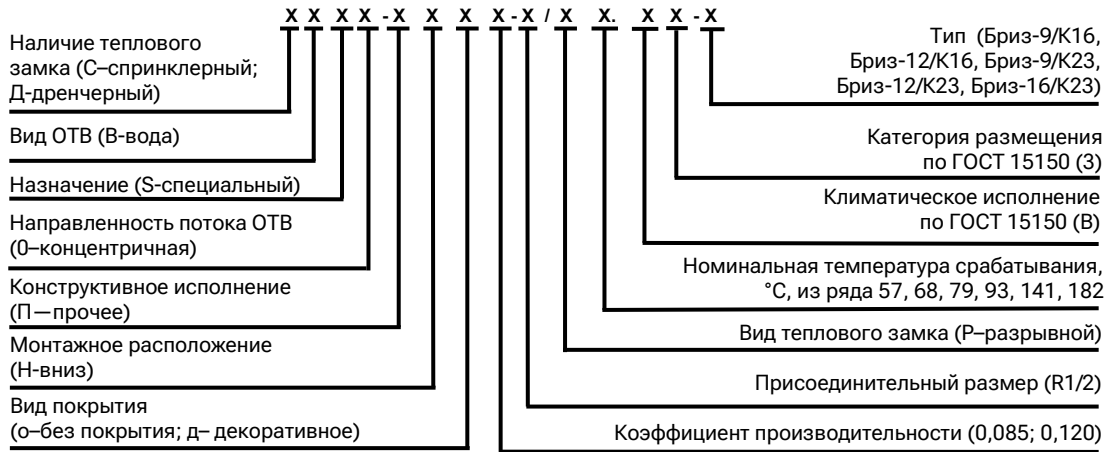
X X X X - X X X X - X / X X. X X - X

Наличие теплового замка (С–спринклерный; Д-дренчерный)

Вид ОТВ (В-вода)

Назначение (S-специальный)

Направленность потока ОТВ (0–концентричная)

Конструктивное исполнение (П — прочее)

Монтажное расположение (Н-вниз)

Вид покрытия (о–без покрытия; д– декоративное)

Тип (Бриз-9/К16, Бриз-12/К16, Бриз-9/К23, Бриз-12/К23, Бриз-16/К23)

Категория размещения по ГОСТ 15150 (3)

Климатическое исполнение по ГОСТ 15150 (В)

Номинальная температура срабатывания, °С, из ряда 57, 68, 79, 93, 141, 182

Вид теплового замка (Р–разрывной)

Присоединительный размер (R1/2)

Коэффициент производительности (0,085; 0,120)